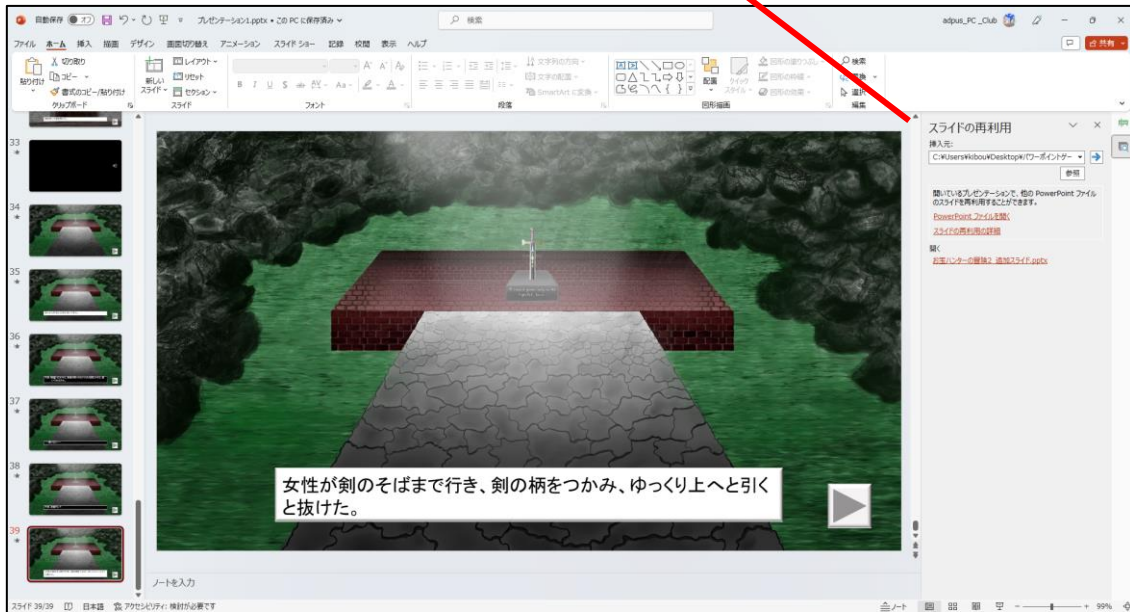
自動保存 オフ プレゼンテーション1.pptx • この PC に保存済み 検索 adpus_PC_Club

ファイル ホーム 挿入 描画 デザイン 画面切り替え アニメーション スライド ショー 記録 校閲 表示 ヘルプ 共有

貼り付け 切り取り コピー 書式のコピー/貼り付け クリップボード 新しいスライド レイアウト リセット セクション スライド フォント 段落 文字列の方向 文字の配置 SmartArt に変換 配置 クイック スタイル 図形の塗りつぶし 図形の枠線 図形の効果 図形描画 検索 置換 選択 編集

33
34
35
36
37
38
39

女性が剣のそばまで行き、剣の柄をつかみ、ゆっくり上へと引くと抜けた。

スライドの再利用
挿入元:
C:¥Users¥kibou¥Desktop¥パワーポイントゲー
参照
開いているプレゼンテーションで、他の PowerPoint ファイルのスライドを再利用することができます。
PowerPoint ファイルを開く
スライドの再利用の詳細
開く
お宝ハンターの冒険2 追加スライド.pptx

ノートを入力

スライド 39/39 日本語 アクセシビリティ: 検討が必要です ノート 99%